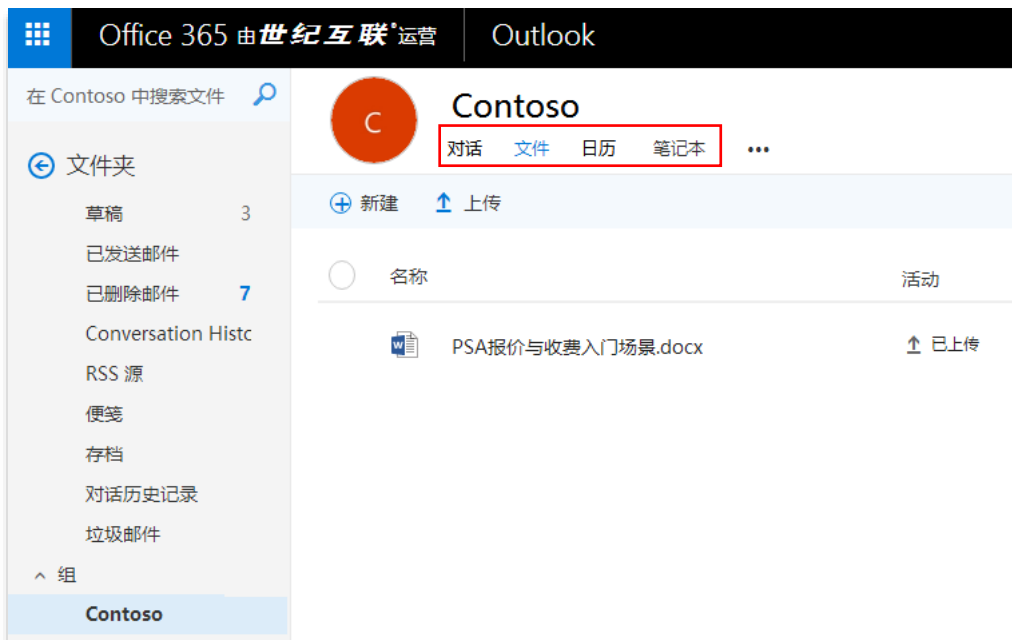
Office 365 由世纪互联®运营 Outlook

在 Contoso 中搜索文件

文件夹

草稿 3
已发送邮件
已删除邮件 7
Conversation Histc
RSS 源
便笺
存档
对话历史记录
垃圾邮件
组
Contoso

C

Contoso

对话 文件 日历 笔记本 ...

新建 上传

名称 活动

PSA报价与收费入门场景.docx 已上传